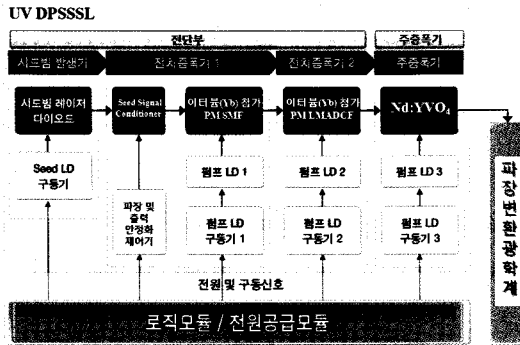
UV DPSSSL

전단부

주증폭기

시드빔 발생기

전치증폭기 1

전치증폭기 2

주증폭기

시드빔 레이저 다이오드

Seed Signal Conditioner

이터븀(Yb) 첨가 PM SMF

이터븀(Yb) 첨가 PM LMADCF

Nd:YVO$_4$

Seed LD 구동기

파장 및 출력 안정화 제어기

펌프 LD 1

펌프 LD 구동기 1

펌프 LD 2

펌프 LD 구동기 2

펌프 LD 3

펌프 LD 구동기 3

파장변환광학계

전원 및 구동신호

로직모듈 / 전원공급모듈